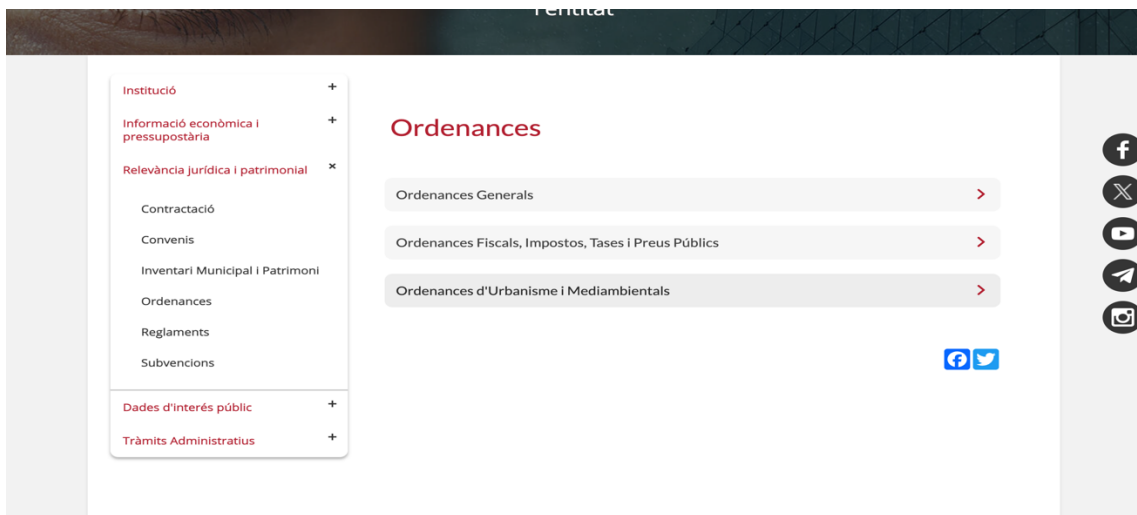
Institució +

Informació econòmica i pressupostària +

Relevància jurídica i patrimonial ×

Contractació

Convenis

Inventari Municipal i Patrimoni

Ordenances

Reglaments

Subvencions

Dades d'interés públic +

Tràmits Administratius +

Ordenances

Ordenances Generals >

Ordenances Fiscals, Impostos, Tases i Preus Públics >

Ordenances d'Urbanisme i Mediambientals >